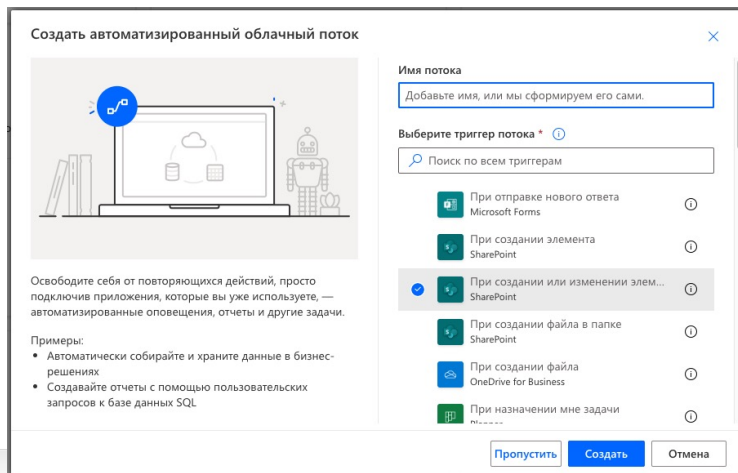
Создать автоматизированный облачный поток

Освободите себя от повторяющихся действий, просто подключив приложения, которые вы уже используете, — автоматизированные оповещения, отчеты и другие задачи.

Примеры:
- Автоматически собирайте и храните данные в бизнес-решениях
- Создавайте отчеты с помощью пользовательских запросов к базе данных SQL

Имя потока

Добавьте имя, или мы сформируем его сами.

Выберите триггер потока *

Поиск по всем триггерам

При отправке нового ответа
Microsoft Forms

При создании элемента
SharePoint

При создании или изменении элем...
SharePoint

При создании файла в папке
SharePoint

При создании файла
OneDrive for Business

При назначении мне задачи
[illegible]

Пропустить Создать Отмена